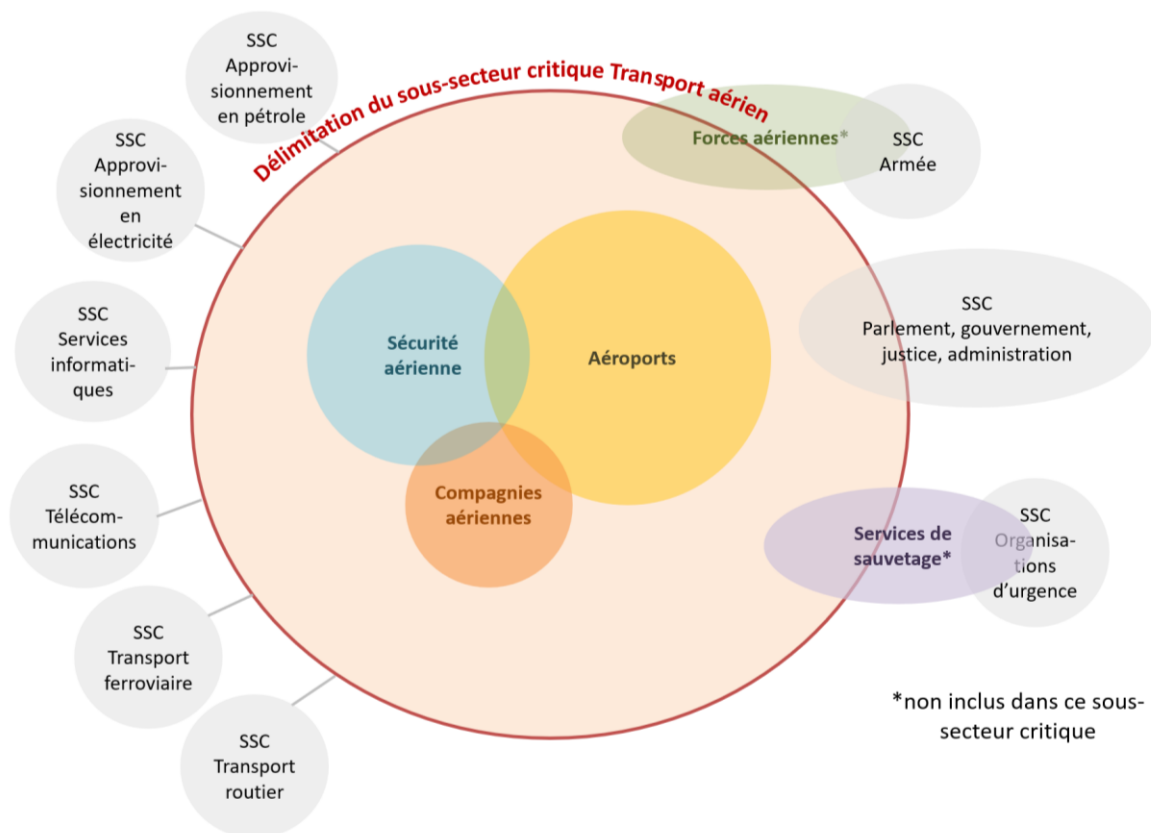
Délimitation du sous-secteur critique Transport aérien

SSC Approvisionnement en pétrole

SSC Approvisionnement en électricité

SSC Services informatiques

SSC Télécommunications

SSC Transport ferroviaire

SSC Transport routier

Forces aériennes*

SSC Armée

SSC Parlement, gouvernement, justice, administration

Services de sauvetage*

SSC Organisations d'urgence

Sécurité aérienne

Aéroports

Compagnies aériennes

*non inclus dans ce sous-secteur critique